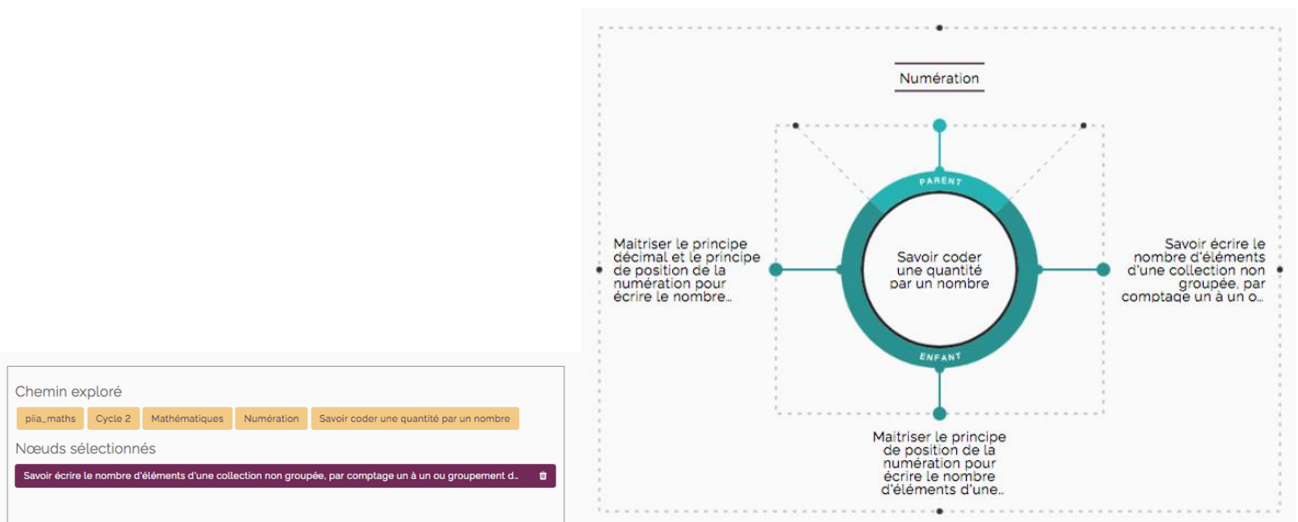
Chemin exploré

piia_maths
Cycle 2
Mathématiques
Numération
Savoir coder une quantité par un nombre

Nœuds sélectionnés

Savoir écrire le nombre d'éléments d'une collection non groupée, par comptage un à un ou groupement d..

Numération

PARENT

Maitriser le principe décimal et le principe de position de la numération pour écrire le nombre..

Savoir coder une quantité par un nombre

Savoir écrire le nombre d'éléments d'une collection non groupée, par comptage un à un o..

ENFANT

Maitriser le principe de position de la numération pour écrire le nombre d'éléments d'une..